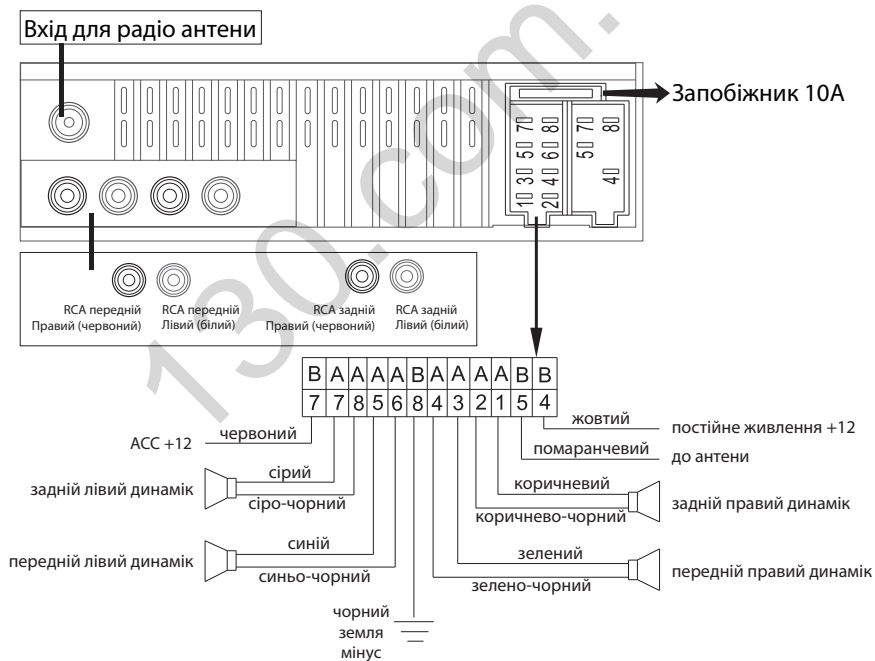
Вхід для радіо антени

Запобіжник 10А

7 8
5 6
3 4
1 2

7 8
5 6
4

RCA передній Правий (червоний)
RCA передній Лівий (білий)
RCA задній Правий (червоний)
RCA задній Лівий (білий)

| B | A | A | A | A | B | A | A | A | B | B |
|---|---|---|---|---|---|---|---|---|---|---|
| 7 | 7 | 8 | 5 | 6 | 8 | 4 | 3 | 2 | 1 | 5 | 4 |

жовтий
постійне живлення +12
ACC +12
червоний
помаранчевий
до антени
сірий
задній лівий динамік
сіро-чорний
коричневий
коричнево-чорний
задній правий динамік
синій
передній лівий динамік
синьо-чорний
зелений
зелено-чорний
передній правий динамік
чорний
земля
мінус

130.com.